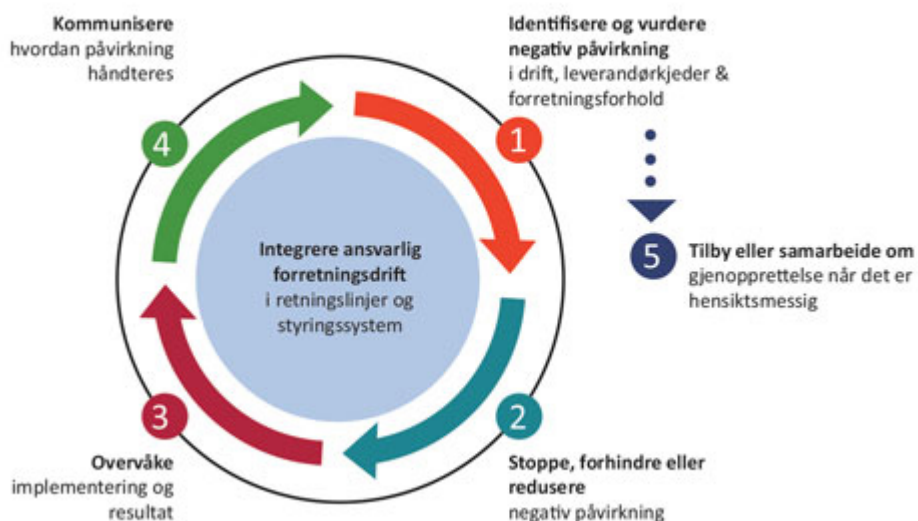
Kommunisere
hvordan påvirkning håndteres

Identifisere og vurdere negativ påvirkning
i drift, leverandørkjeder & forretningsforhold

4

1

Integrere ansvarlig forretningsdrift
i retningslinjer og styringssystem

5

Tilby eller samarbeide om
gjenopprettelse når det er hensiktsmessig

3

2

Overvåke
implementering og resultat

Stoppe, forhindre eller redusere
negativ påvirkning